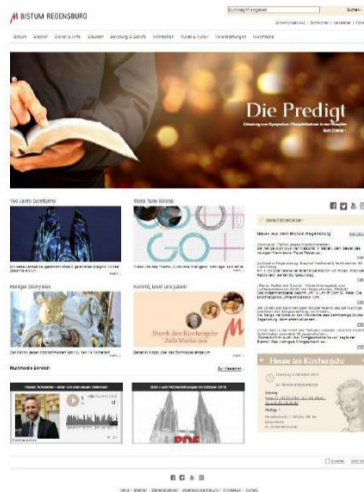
BISTUM REGENSBURG

Suchen

Bistum | Glaube | Dienst & Hilfe | Gruppen | Beratung & Berufe | Wir helfen | Kunst & Kultur | Veranstaltungen | Kontakte

Die Predigt

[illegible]

Heiliger Dom | Kommt, lobt und jubelt

Durch das Kirchenjahr

Heute im Kirchenjahr

Multimedia-Bereich

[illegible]